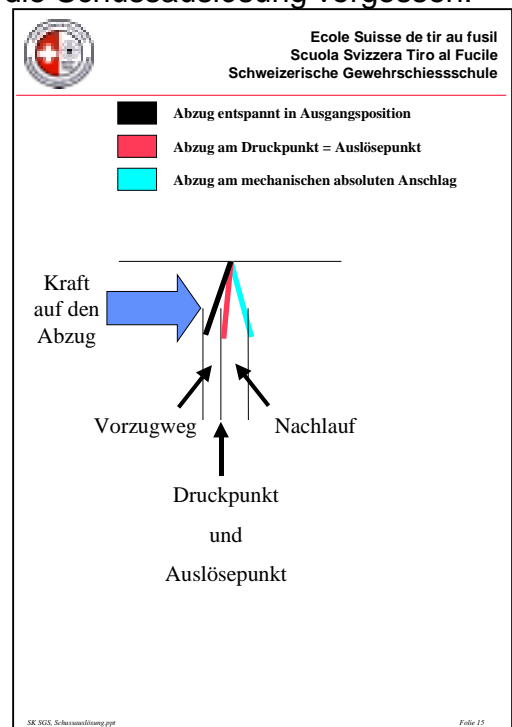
die Schussauslösung vergessen.

Ecole Suisse de tir au fusil
Scuola Svizzera Tiro al Fucile
Schweizerische Gewehrschiessschule

Abzug entspannt in Ausgangsposition

Abzug am Druckpunkt = Auslösepunkt

Abzug am mechanischen absoluten Anschlag

Kraft auf den Abzug

Vorzugweg

Nachlauf

Druckpunkt

und

Auslösepunkt

SK SGS, Schussauslösung.ppt

Folie 15